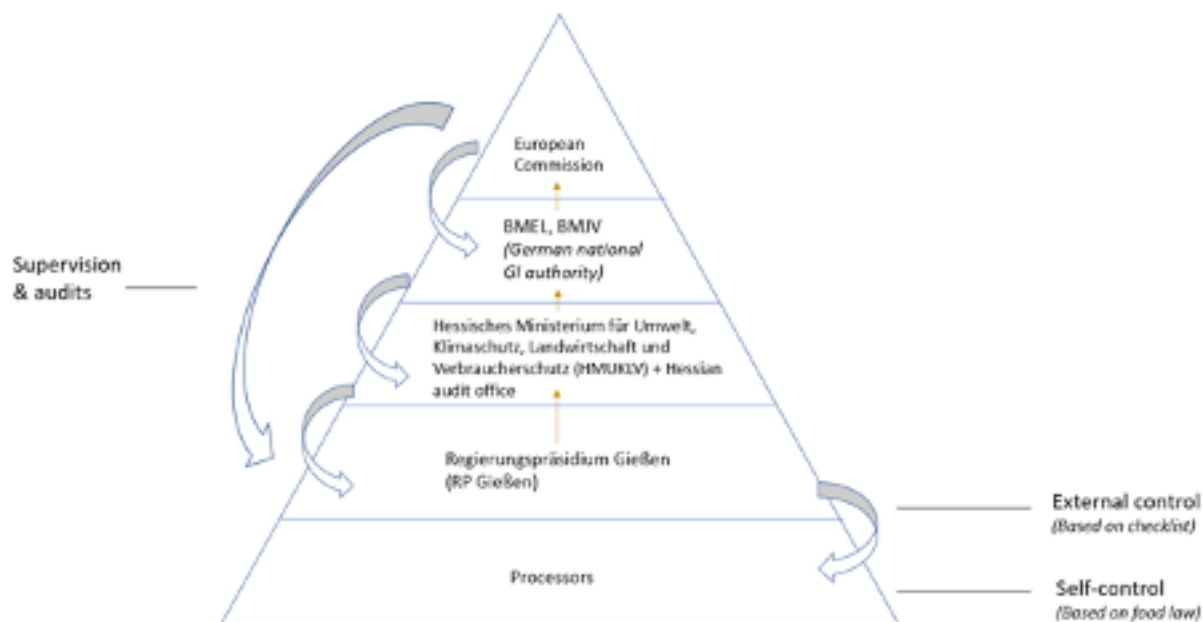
European Commission

BMEL, BMJV
*(German national GI authority)*

Supervision & audits

Hessisches Ministerium für Umwelt, Klimaschutz, Landwirtschaft und Verbraucherschutz (HMUKLV) + Hessian audit office

Regierungspräsidium Gießen (RP Gießen)

External control
*(Based on checklist)*

Processors

Self-control
*(Based on food law)*